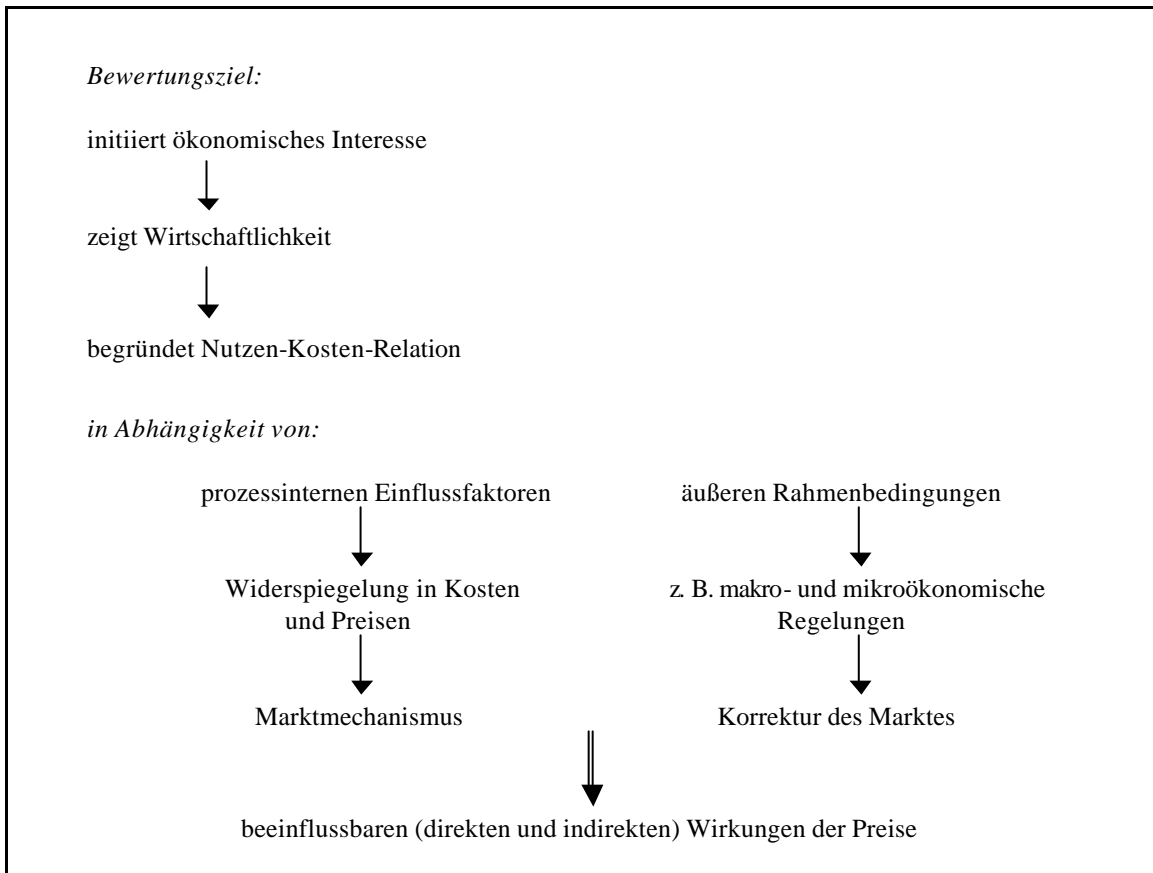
*Bewertungsziel:*

initiiert ökonomisches Interesse

zeigt Wirtschaftlichkeit

begründet Nutzen-Kosten-Relation

*in Abhängigkeit von:*

prozessinternen Einflussfaktoren

Widerspiegelung in Kosten und Preisen

Marktmechanismus

äußeren Rahmenbedingungen

z. B. makro- und mikroökonomische Regelungen

Korrektur des Marktes

beeinflussbaren (direkten und indirekten) Wirkungen der Preise